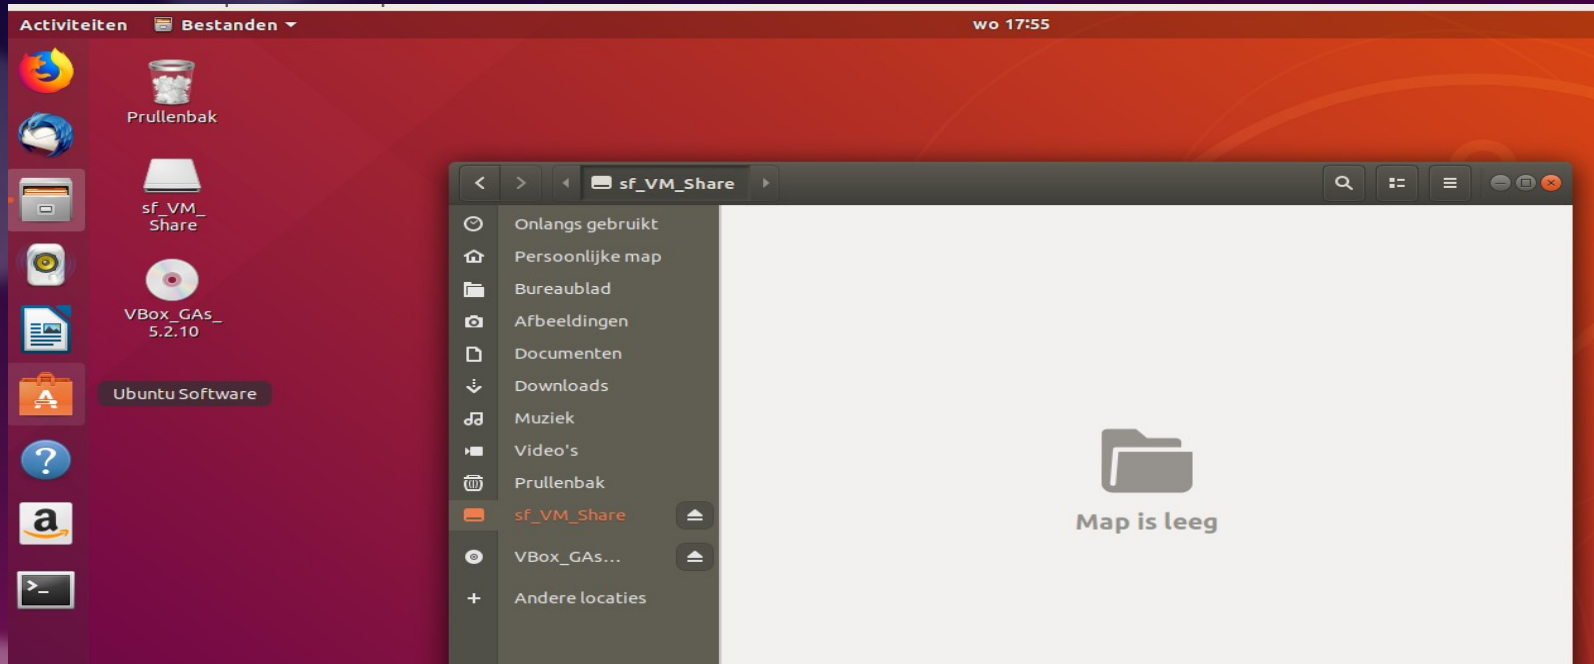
Activiteiten Bestanden wo 17:55

Prullenbak

sf_VM_Share

VBox_GAs_5.2.10

Ubuntu Software

sf_VM_Share

Onlangs gebruikt
Persoonlijke map
Bureaublad
Afbeeldingen
Documenten
Downloads
Muziek
Video's
Prullenbak
sf_VM_Share
VBox_GAs...
Andere locaties

Map is leeg